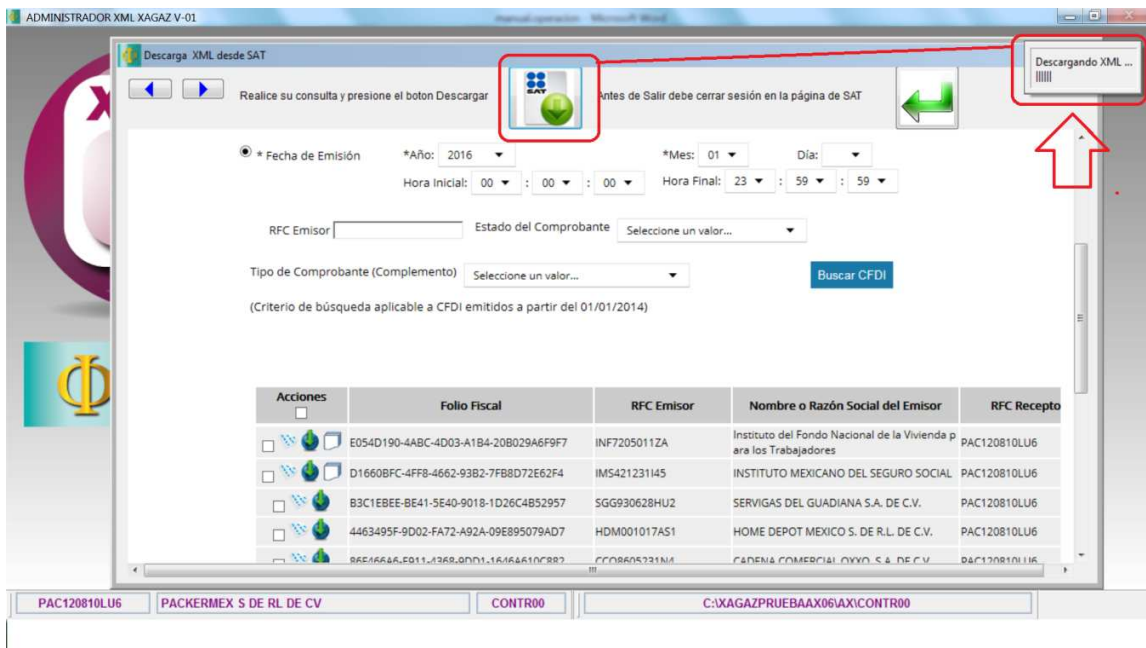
ADMINISTRADOR XML XAGAZ V-01

manual operacion - Microsoft Word

Descarga XML desde SAT

Realice su consulta y presione el boton Descargar

SAT

Antes de Salir debe cerrar sesión en la página de SAT

Descargando XML ...

● * Fecha de Emisión *Año: 2016 *Mes: 01 Día:

Hora Inicial: 00 : 00 : 00 Hora Final: 23 : 59 : 59

RFC Emisor Estado del Comprobante Seleccione un valor...

Tipo de Comprobante (Complemento) Seleccione un valor... Buscar CFDI

(Criterio de búsqueda aplicable a CFDI emitidos a partir del 01/01/2014)

| Acciones | Folio Fiscal | RFC Emisor | Nombre o Razón Social del Emisor | RFC Recepto |
|---|---|---|---|---|
| | E054D190-4ABC-4D03-A1B4-20B029A6F9F7 | INF7205011ZA | Instituto del Fondo Nacional de la Vivienda para los Trabajadores | PAC120810LU6 |
| | D1660BFC-4FF8-4662-93B2-7FB8D72E62F4 | IMS421231I45 | INSTITUTO MEXICANO DEL SEGURO SOCIAL | PAC120810LU6 |
| | B3C1EBEE-BE41-5E40-9018-1D26C4B52957 | SGG930628HU2 | SERVIGAS DEL GUADIANA S.A. DE C.V. | PAC120810LU6 |
| | 4463495F-9D02-FA72-A92A-09E895079AD7 | HDM001017AS1 | HOME DEPOT MEXICO S. DE R.L. DE C.V. | PAC120810LU6 |
| | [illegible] | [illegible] | CADENA COMERCIAL OXXO, S.A. DE C.V. | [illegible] |

PAC120810LU6 | PACKERMEX S DE RL DE CV | CONTR00 | C:\XAGAZPRUEBAAX06\AX\CONTR00